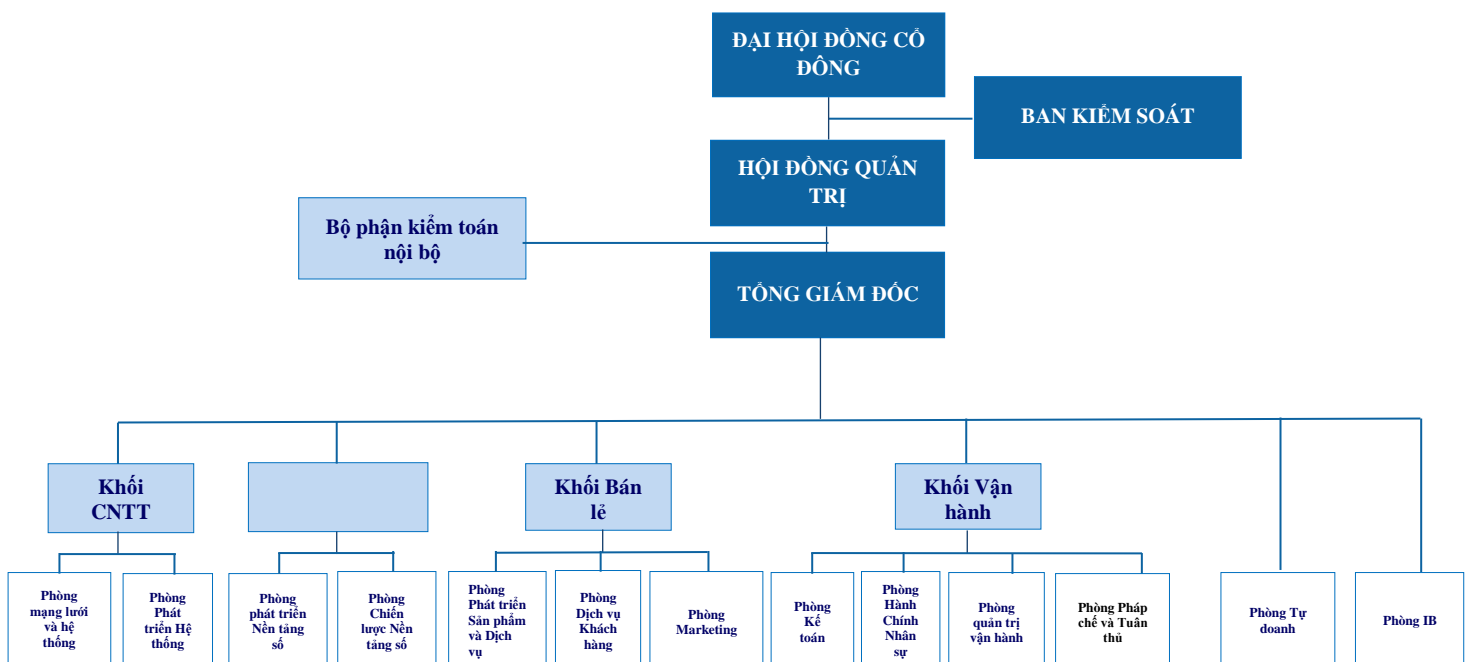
ĐẠI HỘI ĐỒNG CỔ ĐÔNG

BAN KIỂM SOÁT

HỘI ĐỒNG QUẢN TRỊ

Bộ phận kiểm toán nội bộ

TỔNG GIÁM ĐỐC

Khối CNTT

Khối Bán lẻ

Khối Vận hành

Phòng mạng lưới và hệ thống

Phòng Phát triển Hệ thống

Phòng phát triển Nền tảng số

Phòng Chiến lược Nền tảng số

Phòng Phát triển Sản phẩm và Dịch vụ

Phòng Dịch vụ Khách hàng

Phòng Marketing

Phòng Kế toán

Phòng Hành Chính Nhân sự

Phòng quản trị vận hành

Phòng Pháp chế và Tuân thủ

Phòng Tự doanh

Phòng IB